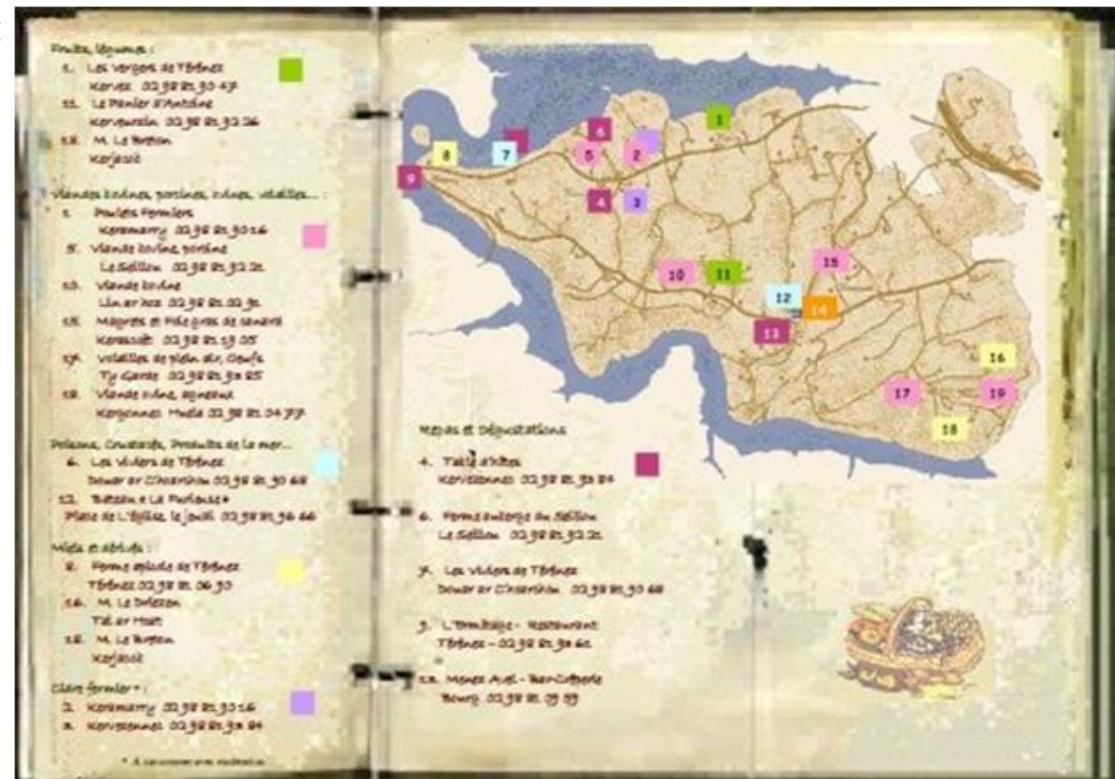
Fruits, légumes :
1. Les Vergers de Trébez Kervez 02 98 81 30 47
11. Le Panier d'Antoine Kerveurzin 02 98 81 32 26
18. M. Le Bozec Kerjacob

Viandes bovines, porcines, ovines, volailles... :
1. Poulets Fermiers Keremarry 02 98 81 30 16
5. Viande bovine, porcine Le Sellion 02 98 81 32 21
10. Viande bovine Lin ar hez 02 98 81 03 31
15. Magrets et Foie gras de canard Kerascoët 02 98 81 13 05
17. Volailles de plein air, Oeufs Ty Garde 02 98 81 31 85
19. Viande ovine, agneaux Kergonnec Huella 02 98 81 04 77

Poissons, Crustacés, Produits de la mer... :
6. Les Viviers de Trébez Douar ar C'hoarnou 02 98 81 30 68
12. Bateau « La Portiouse » Place de l'Église, le jeudi 02 98 81 36 66

Miels et dérivés :
8. Ferme apicole de Trébez Trébez 02 98 81 06 30
16. M. Le Drézen Tal ar Hent
18. M. Le Bozec Kerjacob

Cidre fermier :
2. Keremarry 02 98 81 30 16
3. Kervezennec 02 98 81 31 84

* À consommer avec modération

Repas et Dégustations :
4. Table d'hôtes Kervezennec 02 98 81 31 84
5. Ferme auberge du Sellion Le Sellion 02 98 81 32 21
7. Les Viviers de Trébez Douar ar C'hoarnou 02 98 81 30 68
9. L'Ermitage - Restaurant Trébez - 02 98 81 36 61
13. Menez Avel - Bar-Crêperie Bourg 02 98 81 09 09

1
2
3
4
5
6
7
8
9
10
11
12
13
14
15
16
17
18
19